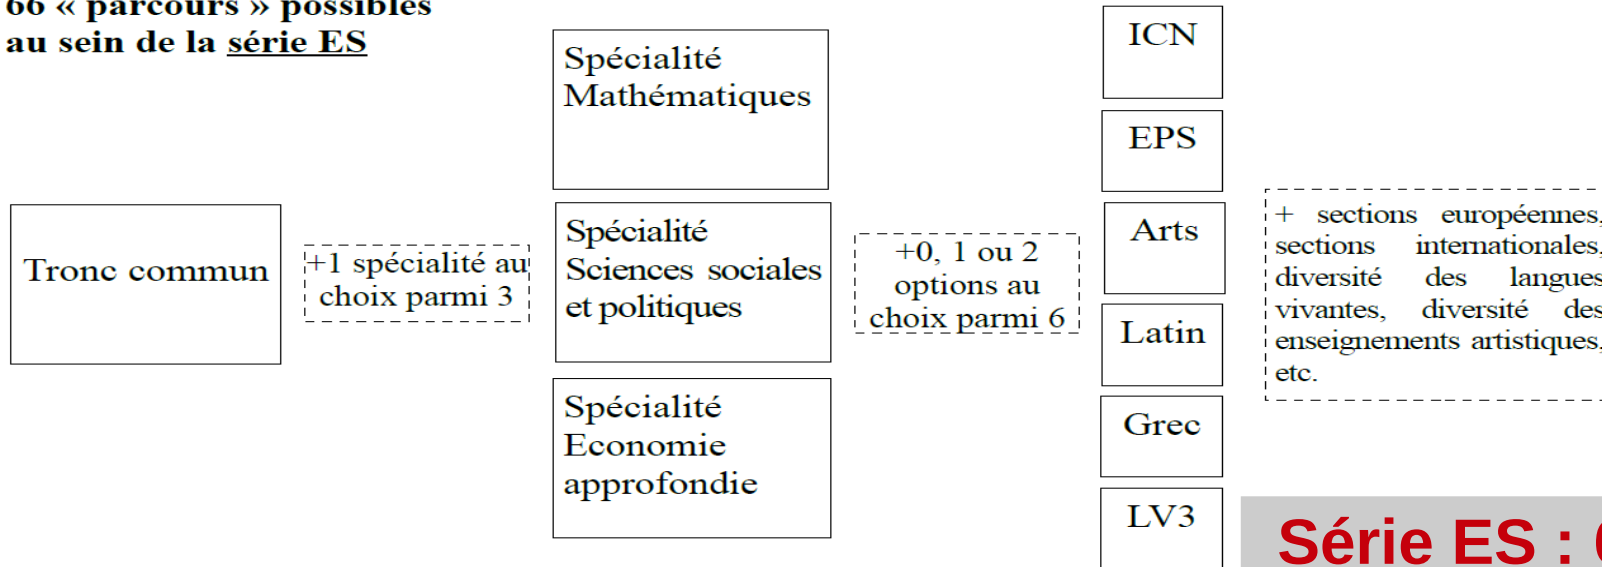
66 « parcours » possibles au sein de la série ES

Spécialité Mathématiques

ICN

EPS

Tronc commun

+1 spécialité au choix parmi 3

Spécialité Sciences sociales et politiques

+0, 1 ou 2 options au choix parmi 6

Arts

+ sections européennes, sections internationales, diversité des langues vivantes, diversité des enseignements artistiques, etc.

Latin

Spécialité Economie approfondie

Grec

LV3

Série ES : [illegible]